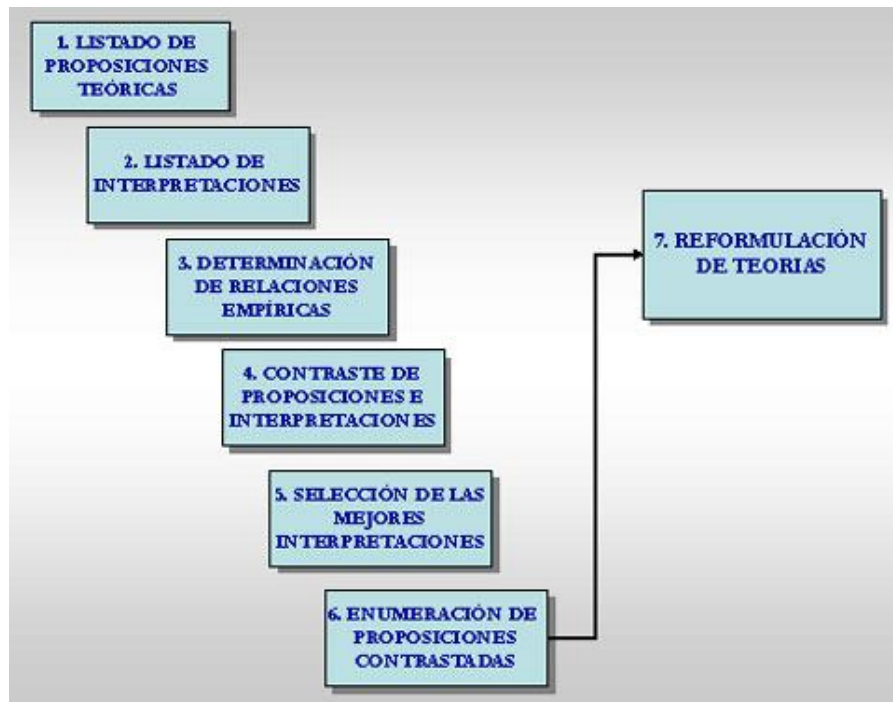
1. LISTADO DE PROPOSICIONES TEÓRICAS

2. LISTADO DE INTERPRETACIONES

3. DETERMINACIÓN DE RELACIONES EMPÍRICAS

4. CONTRASTE DE PROPOSICIONES E INTERPRETACIONES

5. SELECCIÓN DE LAS MEJORES INTERPRETACIONES

6. ENUMERACIÓN DE PROPOSICIONES CONTRASTADAS

7. REFORMULACIÓN DE TEORIAS